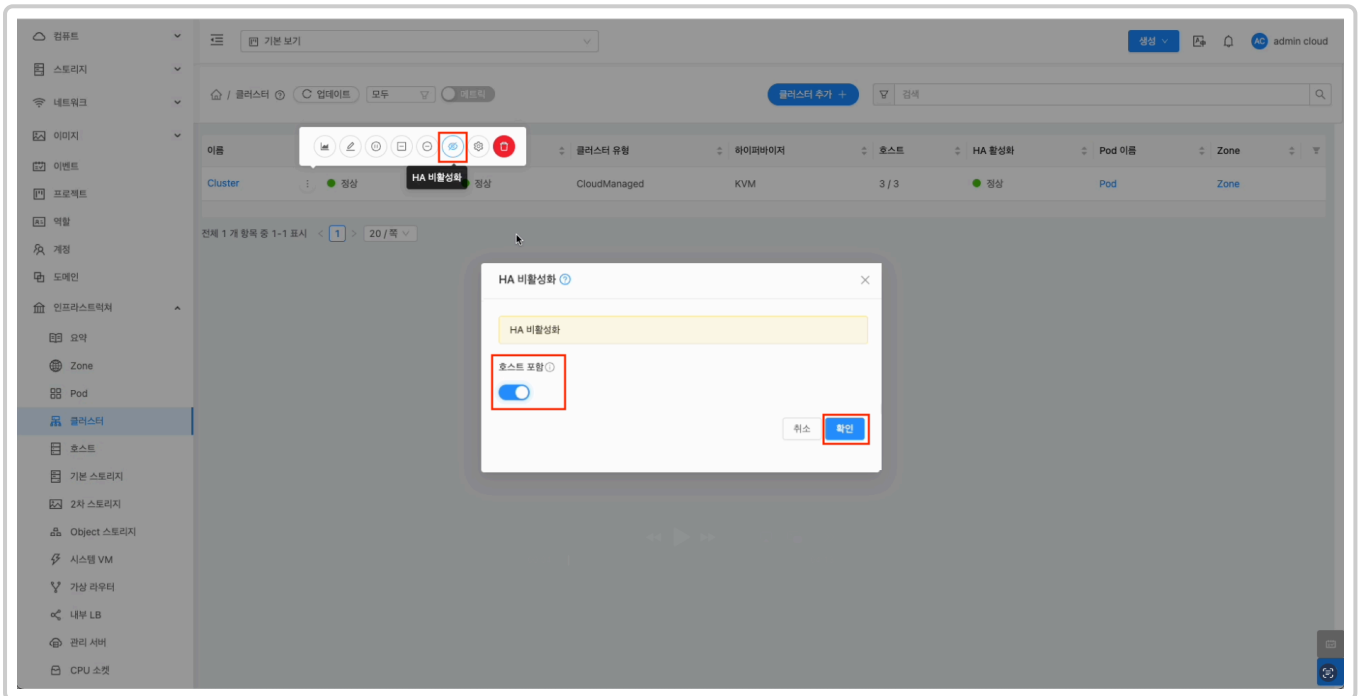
컴퓨트
스토리지
네트워크
이미지
이벤트
프로젝트
역할
계정
도메인
인프라스트럭처
요약
Zone
Pod
클러스터
호스트
기본 스토리지
2차 스토리지
Object 스토리지
시스템 VM
가상 라우터
내부 LB
관리 서버
CPU 소켓

기본 보기
생성
AC admin cloud

/ 클러스터 ⓘ 업데이트 모두 메트릭
클러스터 추가 +
검색

HA 비활성화

| 이름 | | 클러스터 유형 | 하이퍼바이저 | 호스트 | HA 활성화 | Pod 이름 | Zone |
|---|---|---|---|---|---|---|---|
| Cluster | 정상 정상 | CloudManaged | KVM | 3 / 3 | 정상 | Pod | Zone |

전체 1 개 항목 중 1-1 표시 < 1 > 20 / 쪽

HA 비활성화 ⓘ
HA 비활성화
호스트 포함 ⓘ
취소
확인